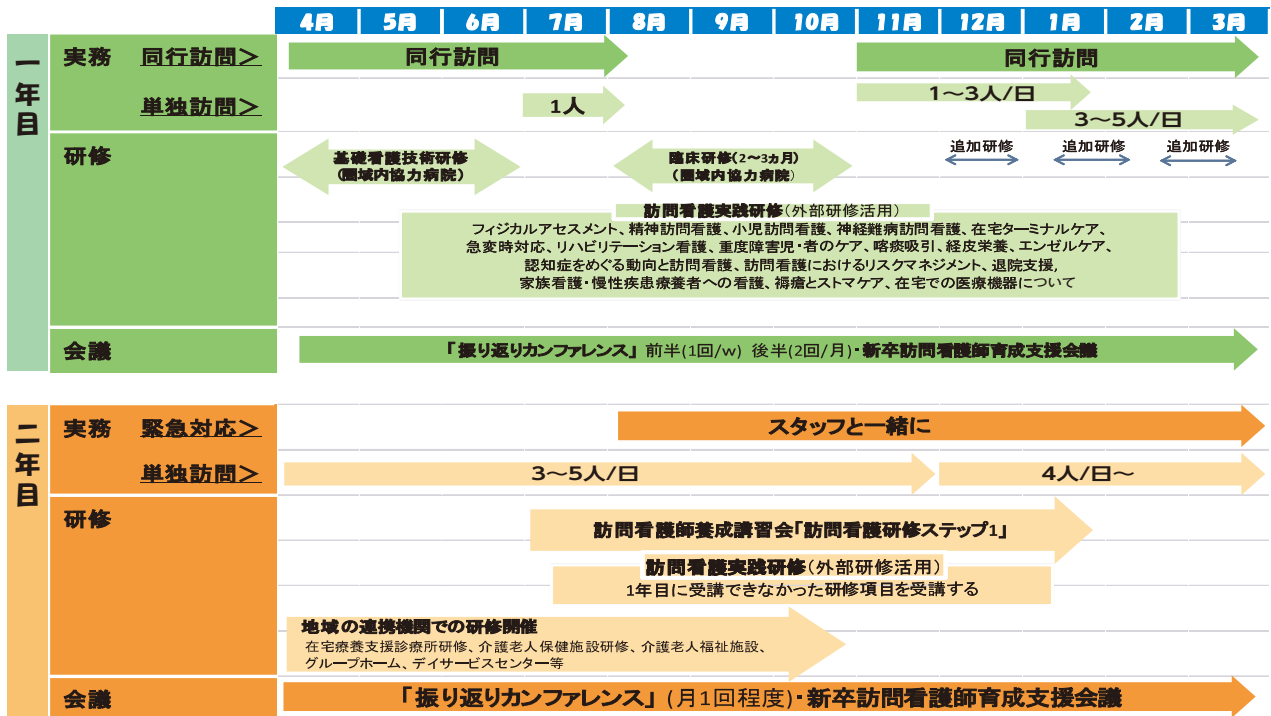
| | | 4月 | 5月 | 6月 | 7月 | 8月 | 9月 | 10月 | 11月 | 12月 | 1月 | 2月 | 3月 |
|---|---|---|---|---|---|---|---|---|---|---|---|---|---|

一年目

実務 同行訪問＞

同行訪問

同行訪問

単独訪問＞

1人

1〜3人/日

3〜5人/日

研修

基礎看護技術研修（圏域内協力病院）

臨床研修（2〜3ヵ月）（圏域内協力病院）

追加研修

追加研修

追加研修

訪問看護実践研修（外部研修活用）
フィジカルアセスメント、精神訪問看護、小児訪問看護、神経難病訪問看護、在宅ターミナルケア、急変時対応、リハビリテーション看護、重度障害児・者のケア、喀痰吸引、経皮栄養、エンゼルケア、認知症をめぐる動向と訪問看護、訪問看護におけるリスクマネジメント、退院支援、家族看護・慢性疾患療養者への看護、褥瘡とストマケア、在宅での医療機器について

会議

「振り返りカンファレンス」前半(1回/w) 後半(2回/月)・新卒訪問看護師育成支援会議

二年目

実務 緊急対応＞

スタッフと一緒に

単独訪問＞

3〜5人/日

4人/日〜

研修

訪問看護師養成講習会「訪問看護研修ステップ1」

訪問看護実践研修（外部研修活用）
1年目に受講できなかった研修項目を受講する

地域の連携機関での研修開催
在宅療養支援診療所研修、介護老人保健施設研修、介護老人福祉施設、グループホーム、デイサービスセンター等

会議

「振り返りカンファレンス」(月1回程度)・新卒訪問看護師育成支援会議